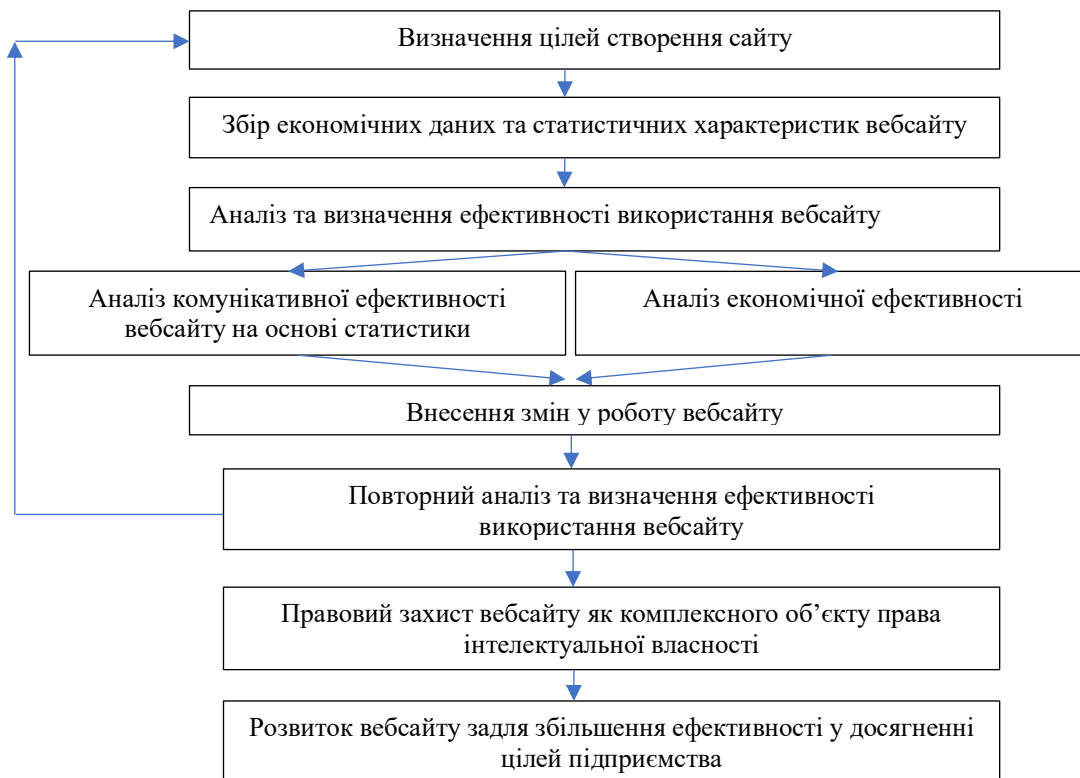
Визначення цілей створення сайту

Збір економічних даних та статистичних характеристик вебсайту

Аналіз та визначення ефективності використання вебсайту

Аналіз комунікативної ефективності вебсайту на основі статистики

Аналіз економічної ефективності

Внесення змін у роботу вебсайту

Повторний аналіз та визначення ефективності використання вебсайту

Правовий захист вебсайту як комплексного об'єкту права інтелектуальної власності

Розвиток вебсайту задля збільшення ефективності у досягненні цілей підприємства